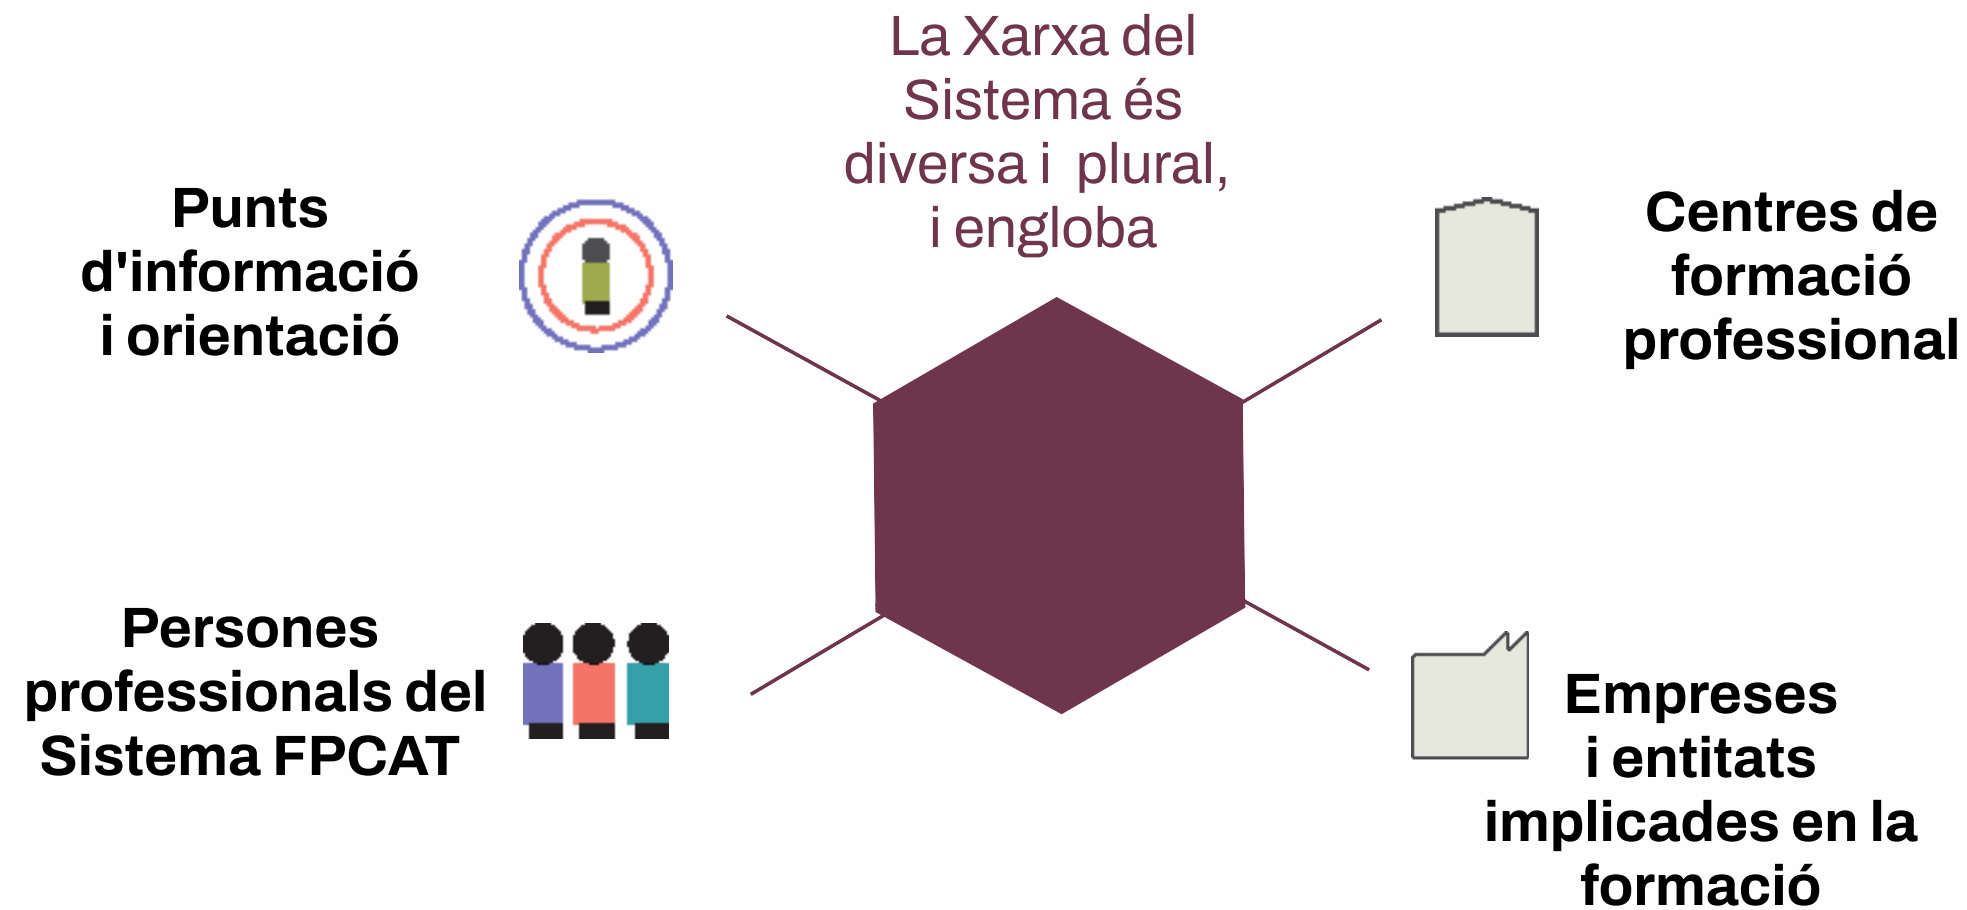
La Xarxa del Sistema és diversa i plural, i engloba

Punts d'informació i orientació

Centres de formació professional

Persones professionals del Sistema FPCAT

Empreses i entitats implicades en la formació